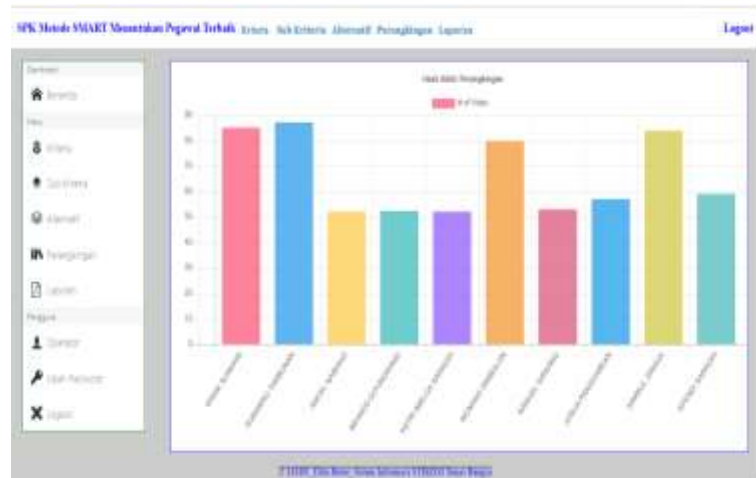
SPK Metode SMART Menentukan Pegawai Terbaik Kriteria Sub Kriteria Alternatif Perangkingan Laporan

Logout

Dashboard

Beranda

Menu

Kriteria

Sub Kriteria

Alternatif

Perangkingan

Laporan

Pengguna

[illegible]

Ubah Password

Logout

Hasil Akhir Perangkingan

# of Votes

90

80

70

60

50

40

30

20

10

0

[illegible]